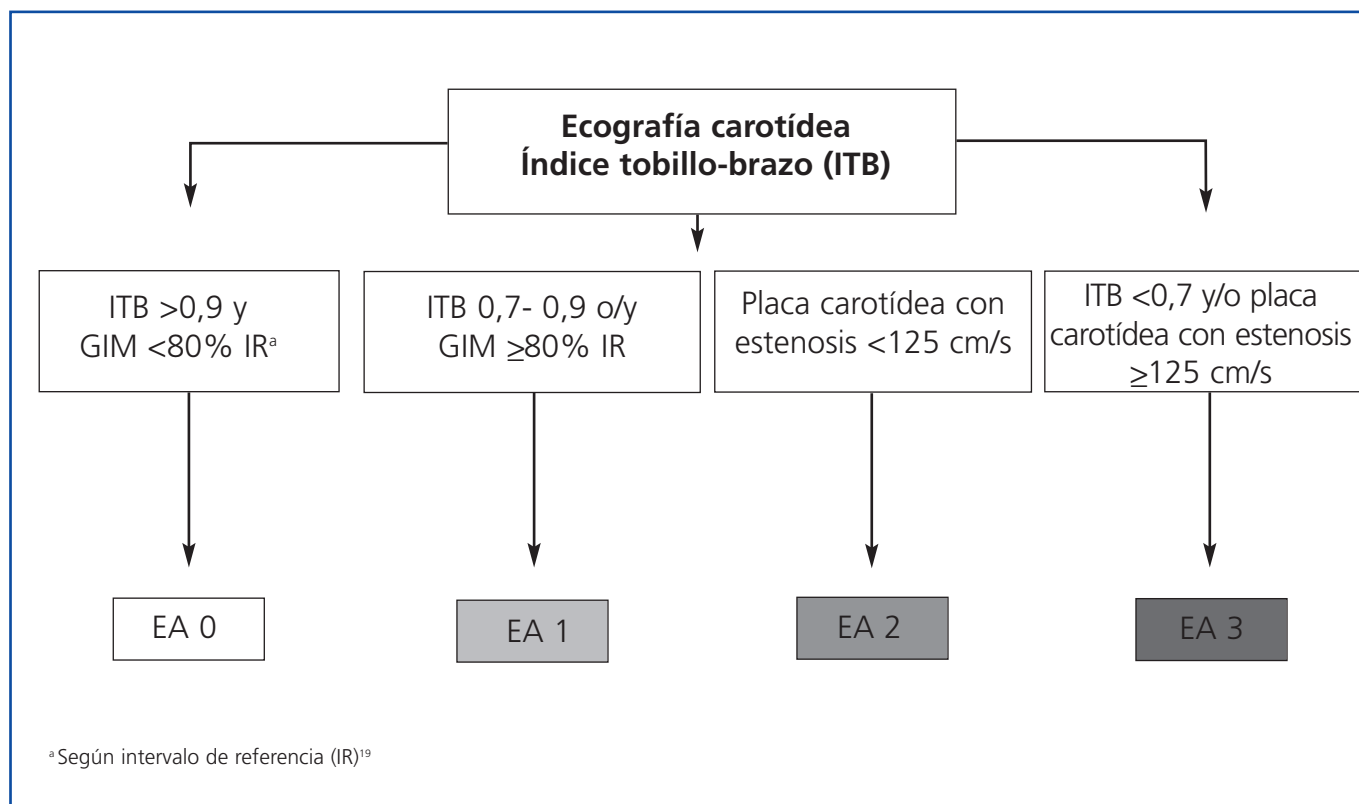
**Ecografía carotídea**
**Índice tobillo-brazo (ITB)**

ITB >0,9 y GIM <80% IR$^{a}$

ITB 0,7- 0,9 o/y GIM $\geq$80% IR

Placa carotídea con estenosis <125 cm/s

ITB <0,7 y/o placa carotídea con estenosis $\geq$125 cm/s

EA 0

EA 1

EA 2

EA 3

$^{a}$ Según intervalo de referencia (IR)$^{19}$